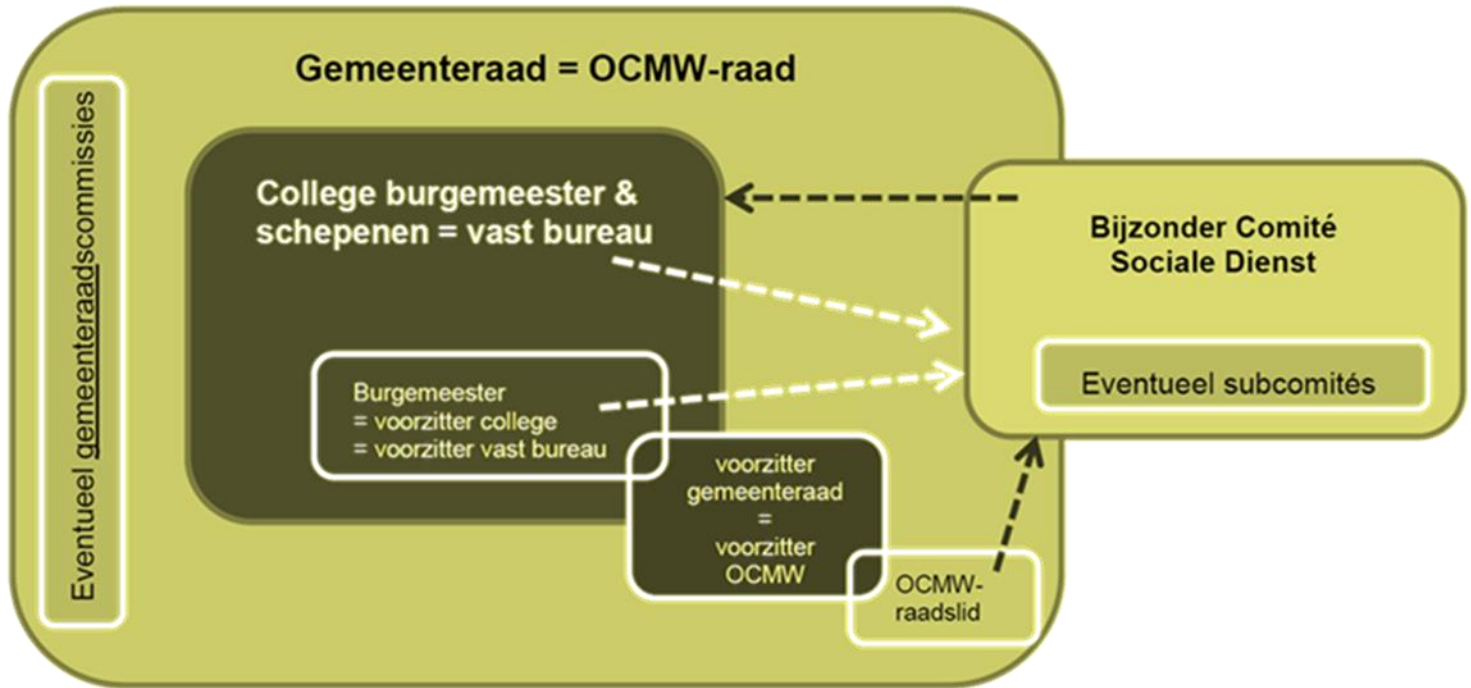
Gemeenteraad = OCMW-raad

Eventueel gemeenteraadscommissies

College burgemeester & schepenen = vast bureau

Burgemeester
= voorzitter college
= voorzitter vast bureau

voorzitter gemeenteraad = voorzitter OCMW

OCMW-raadslid

Bijzonder Comité Sociale Dienst

Eventueel subcomités